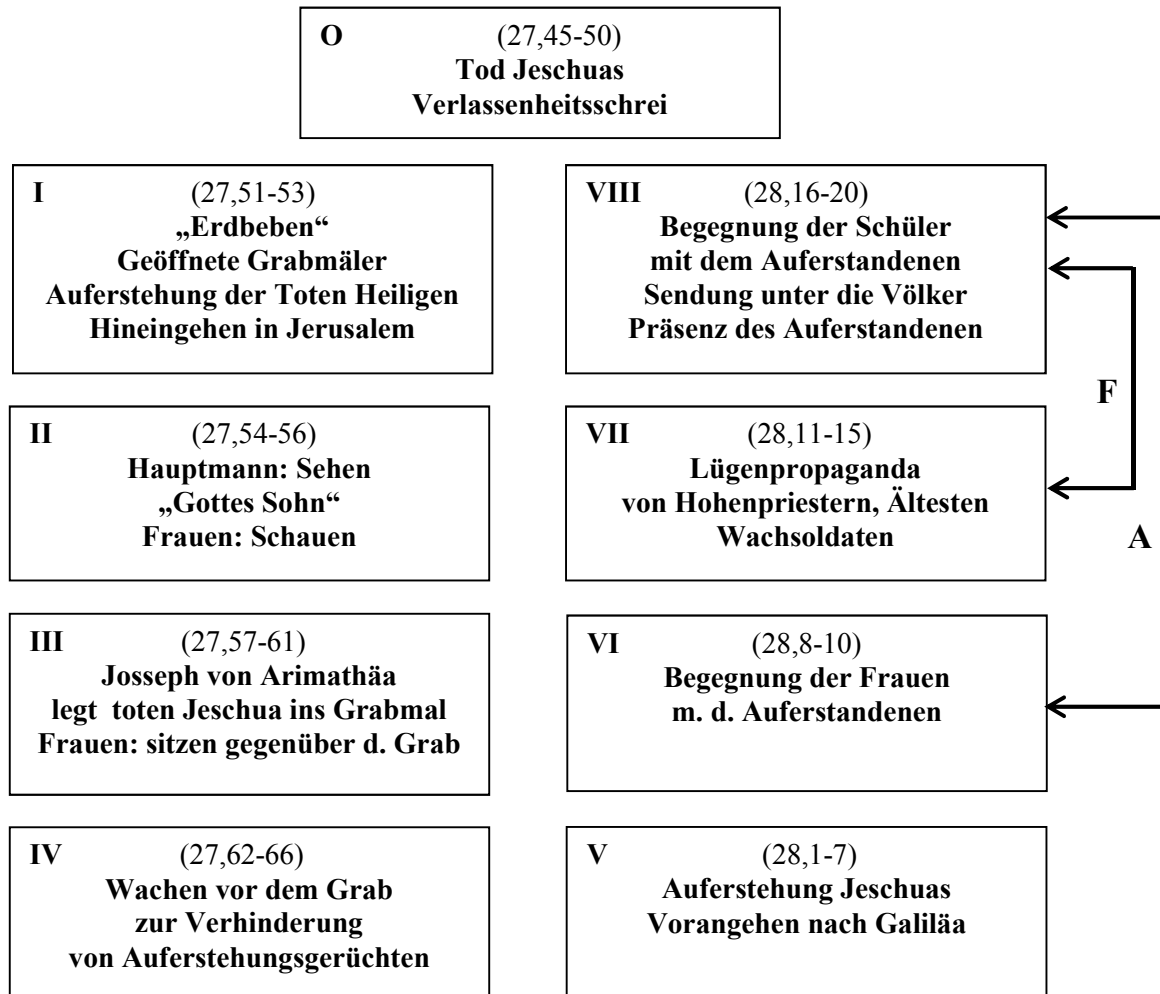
O (27,45-50)
Tod Jeschuas
Verlassenheitsschrei

I (27,51-53)
„Erdbeben“
Geöffnete Grabmäler
Auferstehung der Toten Heiligen
Hineingehen in Jerusalem

VIII (28,16-20)
Begegnung der Schüler
mit dem Auferstandenen
Sendung unter die Völker
Präsenz des Auferstandenen

F

II (27,54-56)
Hauptmann: Sehen
„Gottes Sohn“
Frauen: Schauen

VII (28,11-15)
Lügenpropaganda
von Hohenpriestern, Ältesten
Wachsoldaten

A

III (27,57-61)
Josseph von Arimathäa
legt toten Jeschua ins Grabmal
Frauen: sitzen gegenüber d. Grab

VI (28,8-10)
Begegnung der Frauen
m. d. Auferstandenen

IV (27,62-66)
Wachen vor dem Grab
zur Verhinderung
von Auferstehungsgerüchten

V (28,1-7)
Auferstehung Jeschuas
Vorangehen nach Galiläa